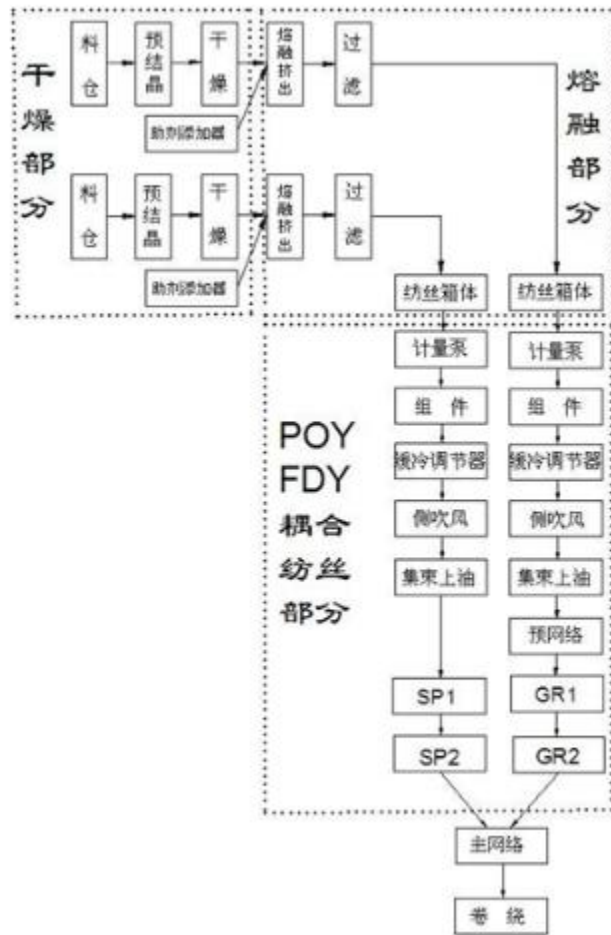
干燥部分

料仓
预结晶
干燥
助剂添加器

料仓
预结晶
干燥
助剂添加器

熔融挤出
过滤

熔融挤出
过滤

熔融部分

纺丝箱体
纺丝箱体

POY FDY 耦合纺丝部分

计量泵
组件
缓冷调节器
侧吹风
集束上油
SP1
SP2

计量泵
组件
缓冷调节器
侧吹风
集束上油
预网络
GR1
GR2

主网络
卷绕